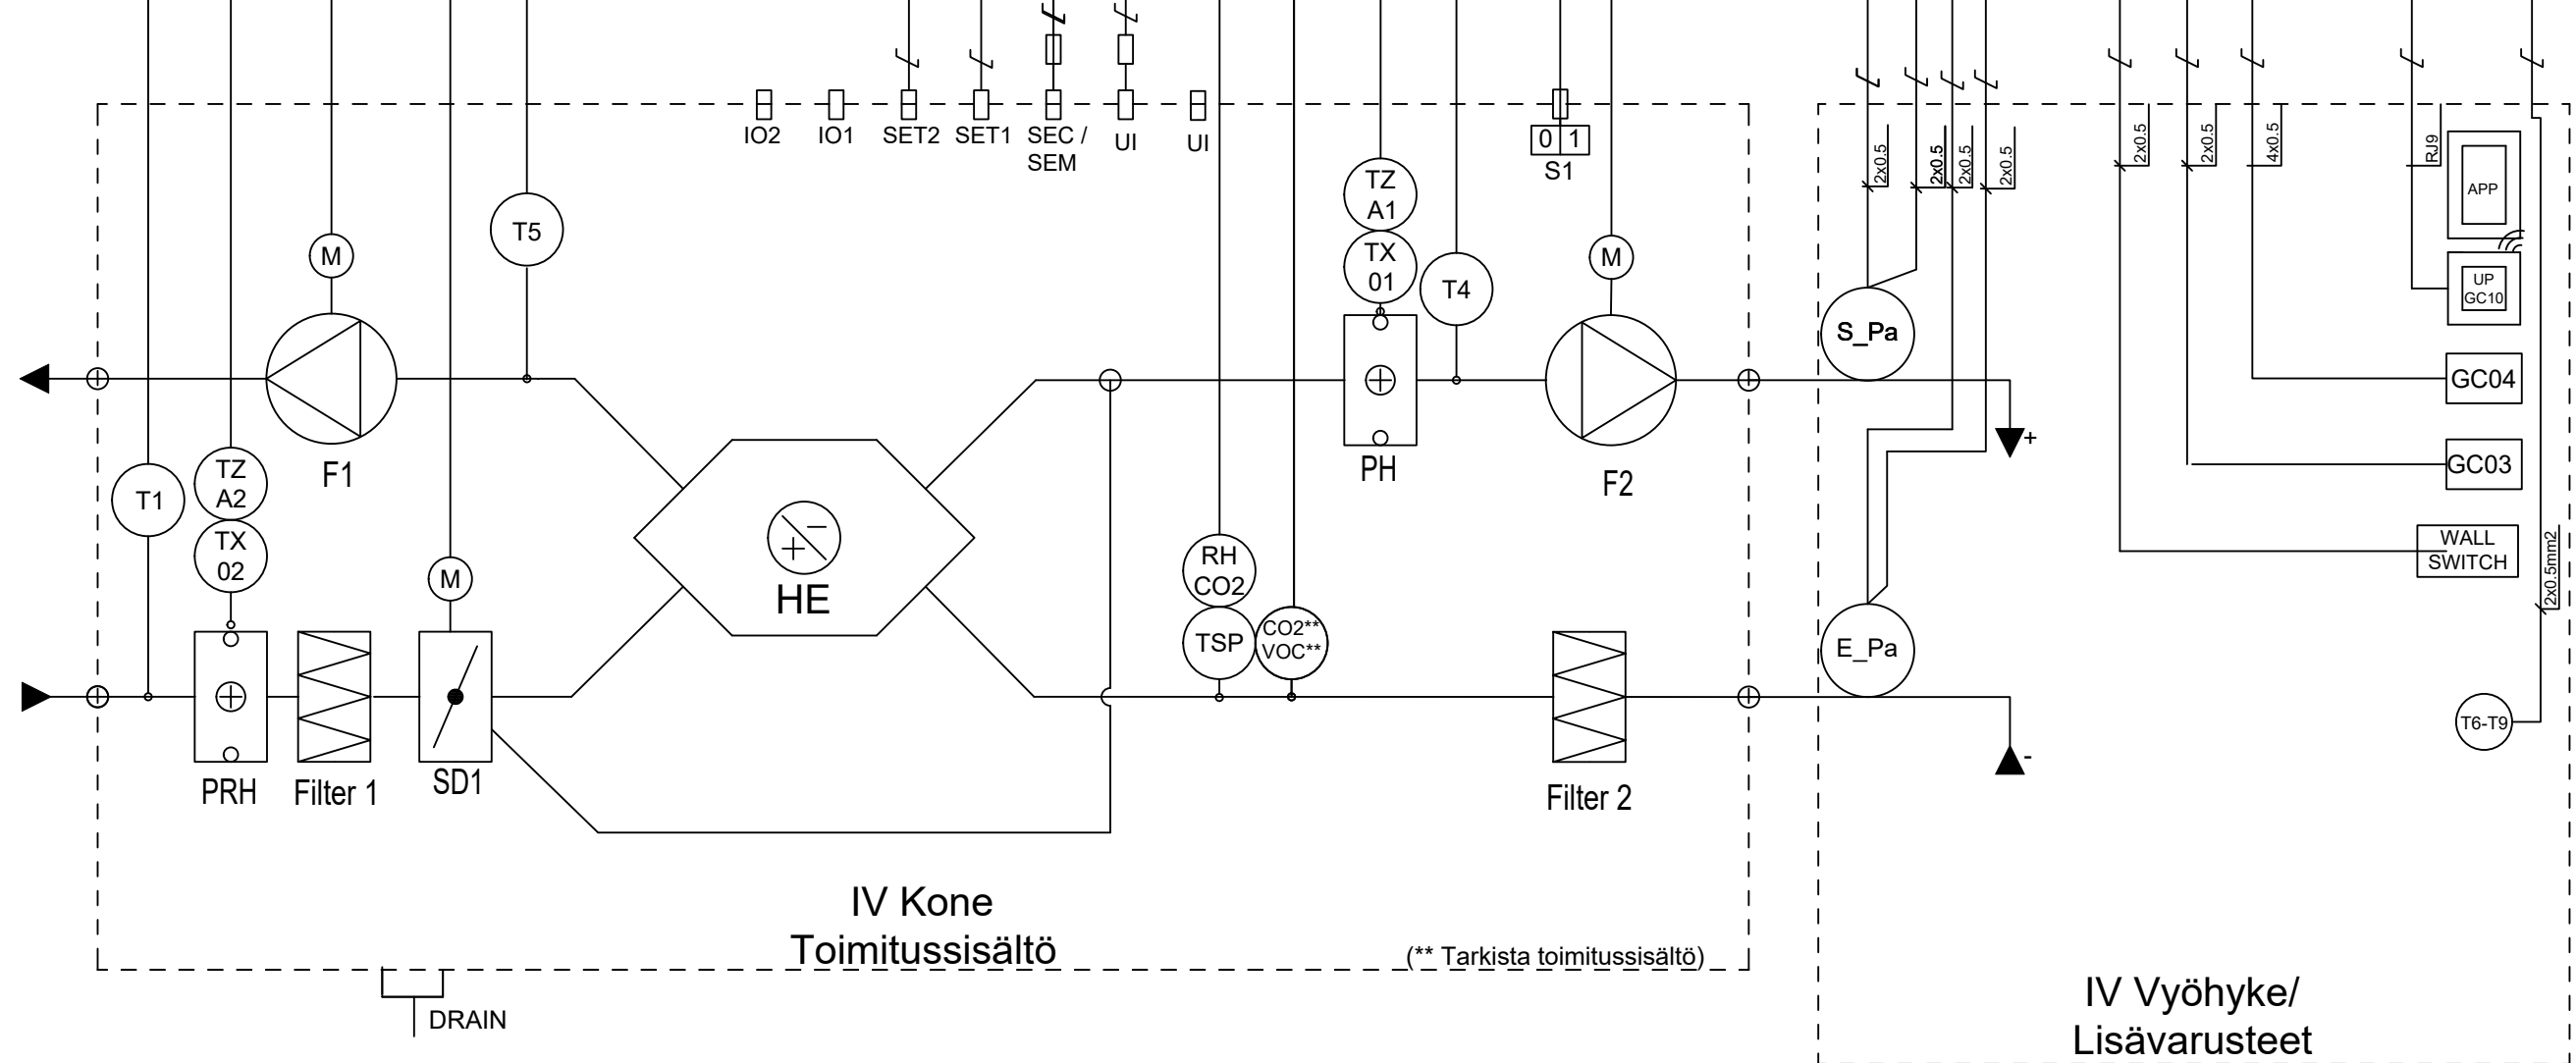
IO2 IO1 SET2 SET1 SEC / SEM UI UI

0 1
S1

T5
M
TZ A1
TX 01
T4
M

2x0.5 2x0.5 2x0.5 2x0.5 2x0.5 2x0.5 4x0.5 RJ9
APP
UP GC10
S_Pa
GC04
GC03
WALL SWITCH
2x0.5mm2

T1
TZ A2
TX 02
F1
M
HE
RH CO2
TSP
CO2** VOC**
PH
F2
E_Pa
T6-T9
+
-

PRH Filter 1 SD1
Filter 2

IV Kone
Toimitussisältö
(** Tarkista toimitussisältö)

DRAIN

IV Vyöhyke/
Lisävarusteet